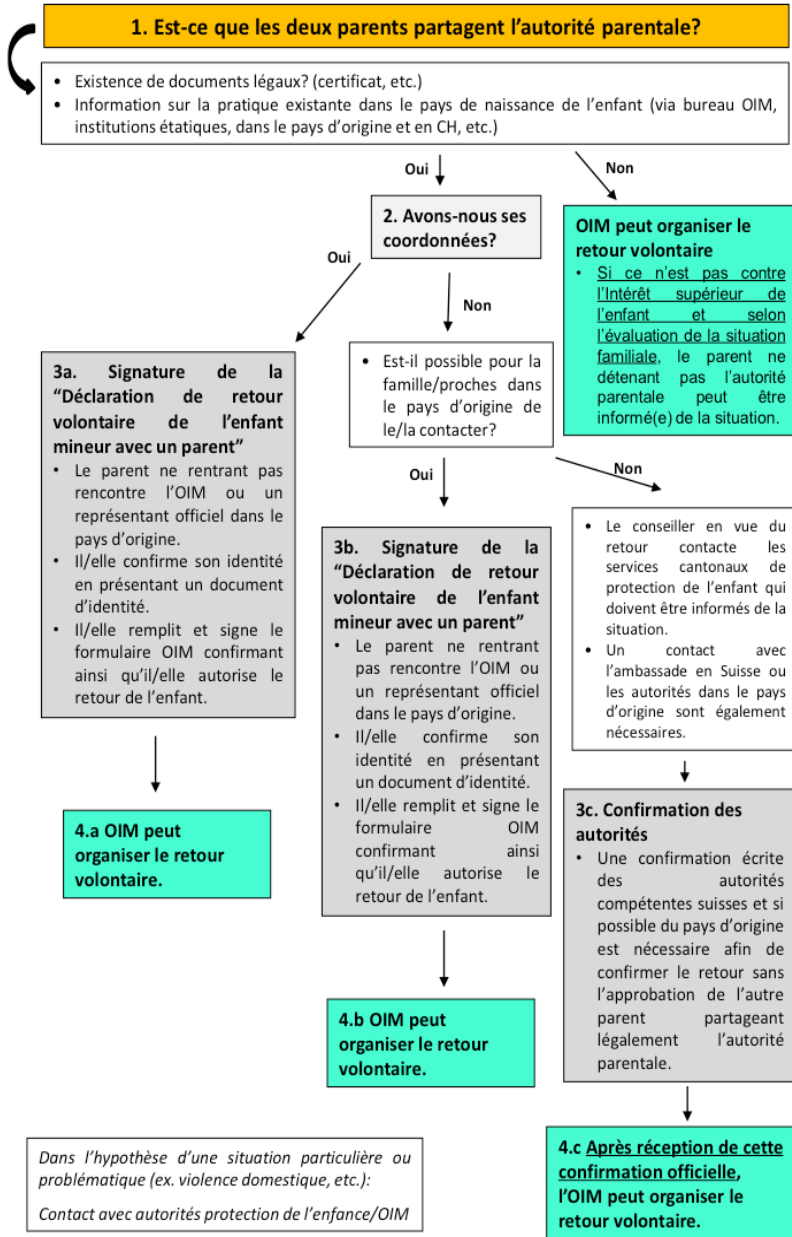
1. Est-ce que les deux parents partagent l'autorité parentale?

- Existence de documents légaux? (certificat, etc.)
- Information sur la pratique existante dans le pays de naissance de l'enfant (via bureau OIM, institutions étatiques, dans le pays d'origine et en CH, etc.)

Oui

Non

2. Avons-nous ses coordonnées?

OIM peut organiser le retour volontaire
- Si ce n'est pas contre l'Intérêt supérieur de l'enfant et selon l'évaluation de la situation familiale, le parent ne détenant pas l'autorité parentale peut être informé(e) de la situation.

Oui

Non

3a. Signature de la "Déclaration de retour volontaire de l'enfant mineur avec un parent"
- Le parent ne rentrant pas rencontre l'OIM ou un représentant officiel dans le pays d'origine.
- Il/elle confirme son identité en présentant un document d'identité.
- Il/elle remplit et signe le formulaire OIM confirmant ainsi qu'il/elle autorise le retour de l'enfant.

- Est-il possible pour la famille/proches dans le pays d'origine de le/la contacter?

Oui

Non

3b. Signature de la "Déclaration de retour volontaire de l'enfant mineur avec un parent"
- Le parent ne rentrant pas rencontre l'OIM ou un représentant officiel dans le pays d'origine.
- Il/elle confirme son identité en présentant un document d'identité.
- Il/elle remplit et signe le formulaire OIM confirmant ainsi qu'il/elle autorise le retour de l'enfant.

- Le conseiller en vue du retour contacte les services cantonaux de protection de l'enfant qui doivent être informés de la situation.
- Un contact avec l'ambassade en Suisse ou les autorités dans le pays d'origine sont également nécessaires.

4.a OIM peut organiser le retour volontaire.

3c. Confirmation des autorités
- Une confirmation écrite des autorités compétentes suisses et si possible du pays d'origine est nécessaire afin de confirmer le retour sans l'approbation de l'autre parent partageant légalement l'autorité parentale.

4.b OIM peut organiser le retour volontaire.

Dans l'hypothèse d'une situation particulière ou problématique (ex. violence domestique, etc.):

Contact avec autorités protection de l'enfance/OIM

4.c Après réception de cette confirmation officielle, l'OIM peut organiser le retour volontaire.